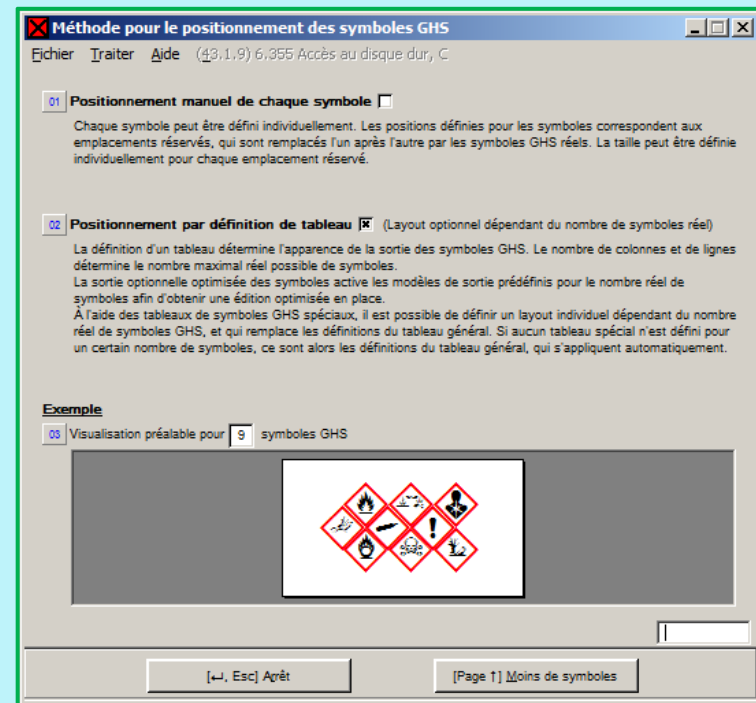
Méthode pour le positionnement des symboles GHS

Fichier Traiter Aide (43.1.9) 6.355 Accès au disque dur, C

01 Positionnement manuel de chaque symbole

Chaque symbole peut être défini individuellement. Les positions définies pour les symboles correspondent aux emplacements réservés, qui sont remplacés l'un après l'autre par les symboles GHS réels. La taille peut être définie individuellement pour chaque emplacement réservé.

02 Positionnement par définition de tableau ☒ (Layout optionnel dépendant du nombre de symboles réel)

La définition d'un tableau détermine l'apparence de la sortie des symboles GHS. Le nombre de colonnes et de lignes détermine le nombre maximal réel possible de symboles.
La sortie optionnelle optimisée des symboles active les modèles de sortie prédéfinis pour le nombre réel de symboles afin d'obtenir une édition optimisée en place.
À l'aide des tableaux de symboles GHS spéciaux, il est possible de définir un layout individuel dépendant du nombre réel de symboles GHS, et qui remplace les définitions du tableau général. Si aucun tableau spécial n'est défini pour un certain nombre de symboles, ce sont alors les définitions du tableau général, qui s'appliquent automatiquement.

Exemple

03 Visualisation préalable pour 9 symboles GHS

[↵, Esc] Arrêt

[Page ↑] Moins de symboles